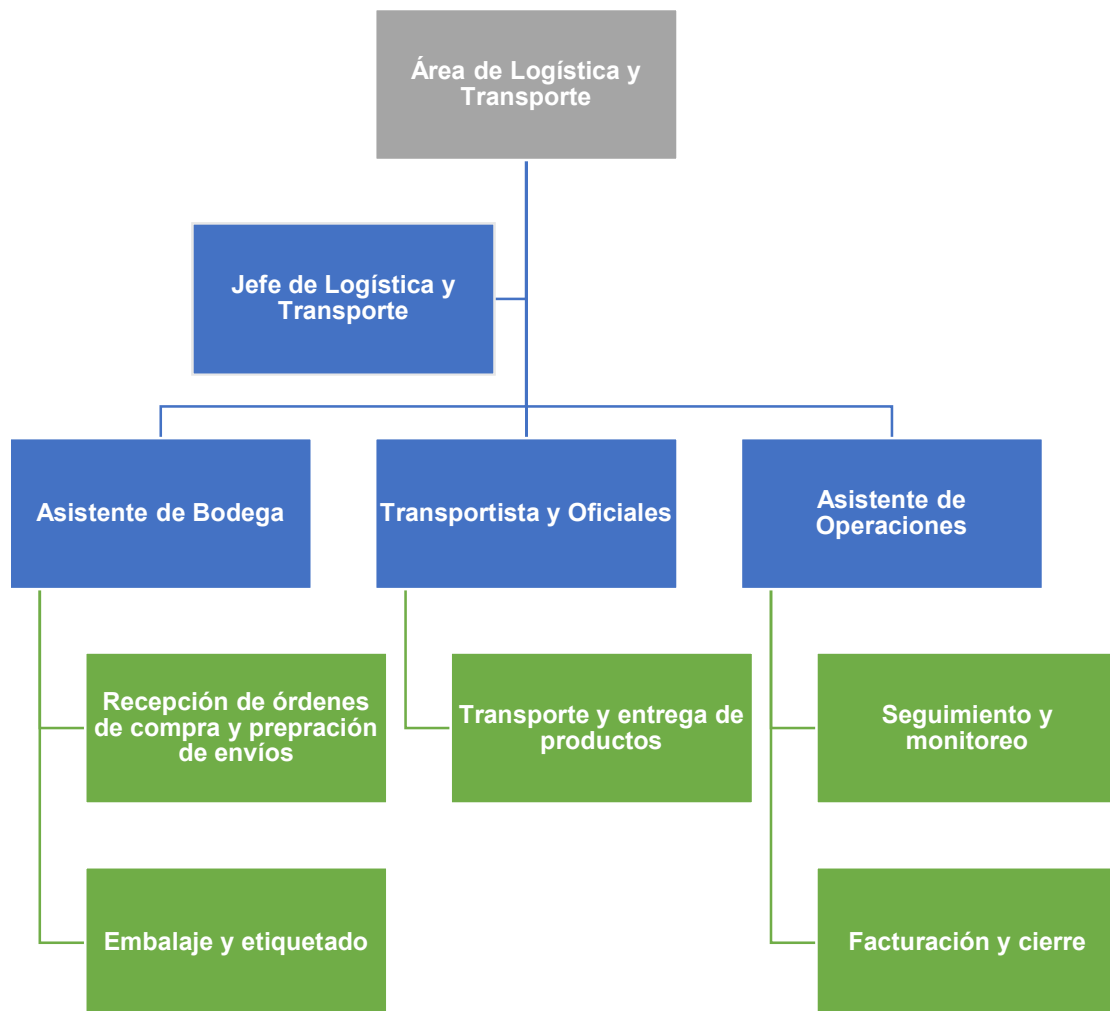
Área de Logística y Transporte

Jefe de Logística y Transporte

Asistente de Bodega

Transportista y Oficiales

Asistente de Operaciones

Recepción de órdenes de compra y prepración de envíos

Embalaje y etiquetado

Transporte y entrega de productos

Seguimiento y monitoreo

Facturación y cierre